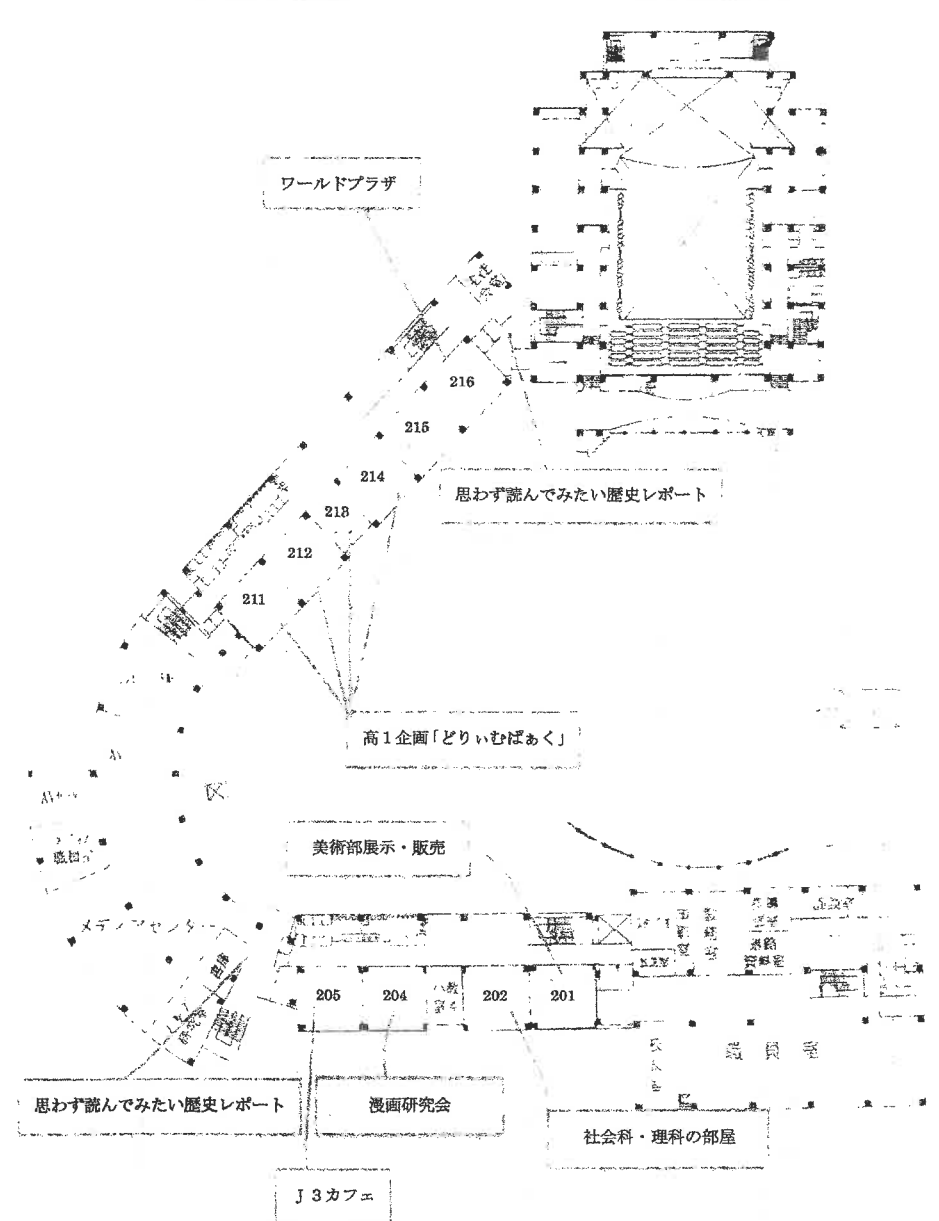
ワールドプラザ

216

215

214

213

212

211

思わず読んでみたい歴史レポート

高１企画「どりぃむぱぁく」

美術部展示・販売

メディアセンター

205

204

202

201

職員室

思わず読んでみたい歴史レポート

漫画研究会

社会科・理科の部屋

Ｊ３カフェ